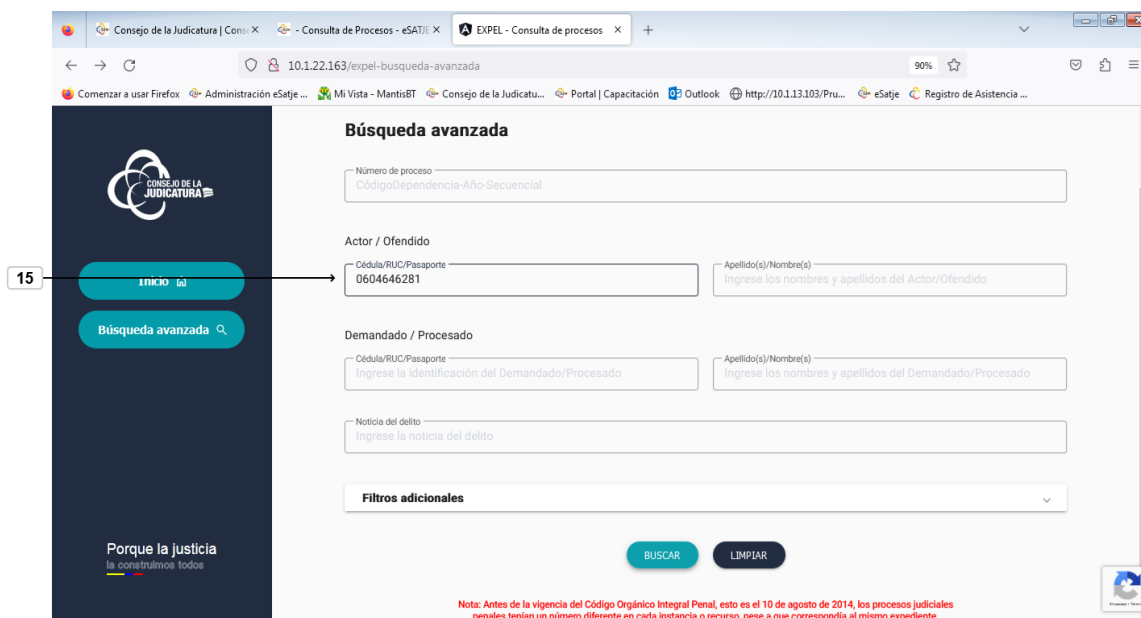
Consejo de la Judicatura | Cons ×
- Consulta de Procesos - eSATJE ×
EXPEL - Consulta de procesos ×
+

10.1.22.163/expel-busqueda-avanzada
90%

Comenzar a usar Firefox
Administración eSatje ...
Mi Vista - MantisBT
Consejo de la Judicatu...
Portal | Capacitación
Outlook
http://10.1.13.103/Pru...
eSatje
Registro de Asistencia ...

CONSEJO DE LA JUDICATURA

15

Inicio

Búsqueda avanzada

Porque la justicia
la construimos todos

Búsqueda avanzada

Número de proceso
CódigoDependencia-Año-Secuencial

Actor / Ofendido

Cédula/RUC/Pasaporte
0604646281

Apellido(s)/Nombre(s)
Ingrese los nombres y apellidos del Actor/Ofendido

Demandado / Procesado

Cédula/RUC/Pasaporte
Ingrese la identificación del Demandado/Procesado

Apellido(s)/Nombre(s)
Ingrese los nombres y apellidos del Demandado/Procesado

Noticia del delito
Ingrese la noticia del delito

Filtros adicionales

BUSCAR
LIMPIAR

Nota: Antes de la vigencia del Código Orgánico Integral Penal, esto es el 10 de agosto de 2014, los procesos judiciales penales tenían un número diferente en cada instancia o recurso, pese a que correspondía al mismo expediente